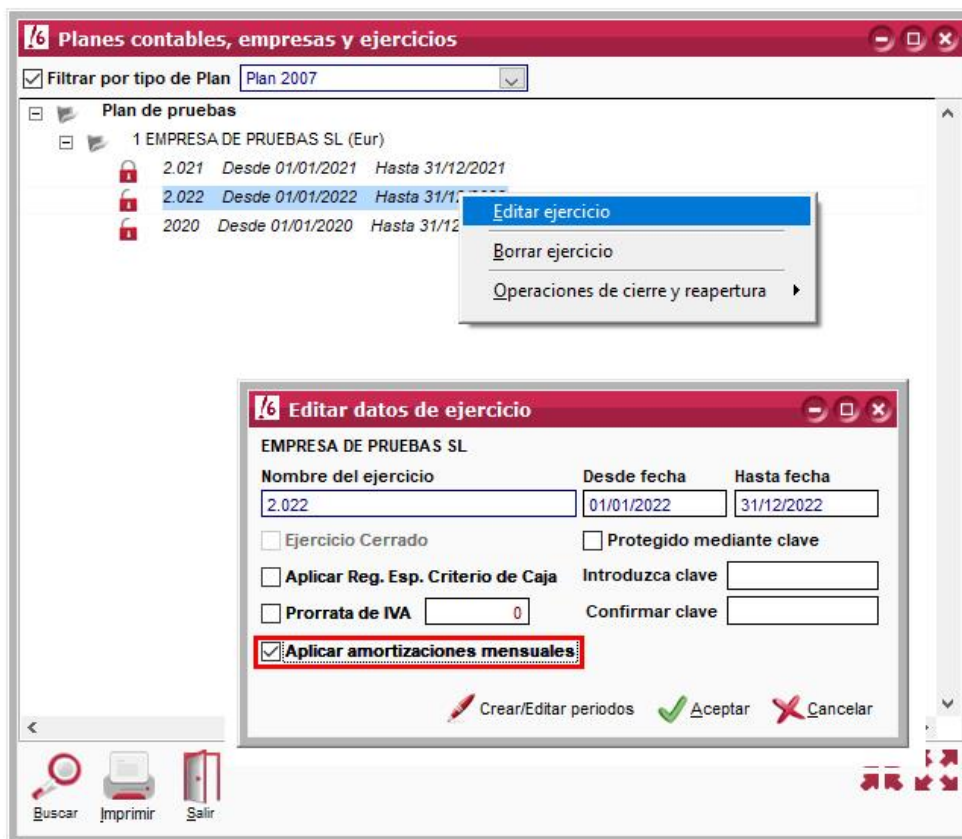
Planes contables, empresas y ejercicios

Filtrar por tipo de Plan Plan 2007

Plan de pruebas
1 EMPRESA DE PRUEBAS SL (Eur)
2.021 Desde 01/01/2021 Hasta 31/12/2021
2.022 Desde 01/01/2022 Hasta 31/1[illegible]
2020 Desde 01/01/2020 Hasta 31/12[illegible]

Editar ejercicio
Borrar ejercicio
Operaciones de cierre y reapertura

Editar datos de ejercicio
EMPRESA DE PRUEBAS SL
Nombre del ejercicio
2.022
Desde fecha
01/01/2022
Hasta fecha
31/12/2022
Ejercicio Cerrado
Protegido mediante clave
Aplicar Reg. Esp. Criterio de Caja
Introduzca clave
Prorrata de IVA 0
Confirmar clave
Aplicar amortizaciones mensuales
Crear/Editar periodos
Aceptar
Cancelar

Buscar Imprimir Salir